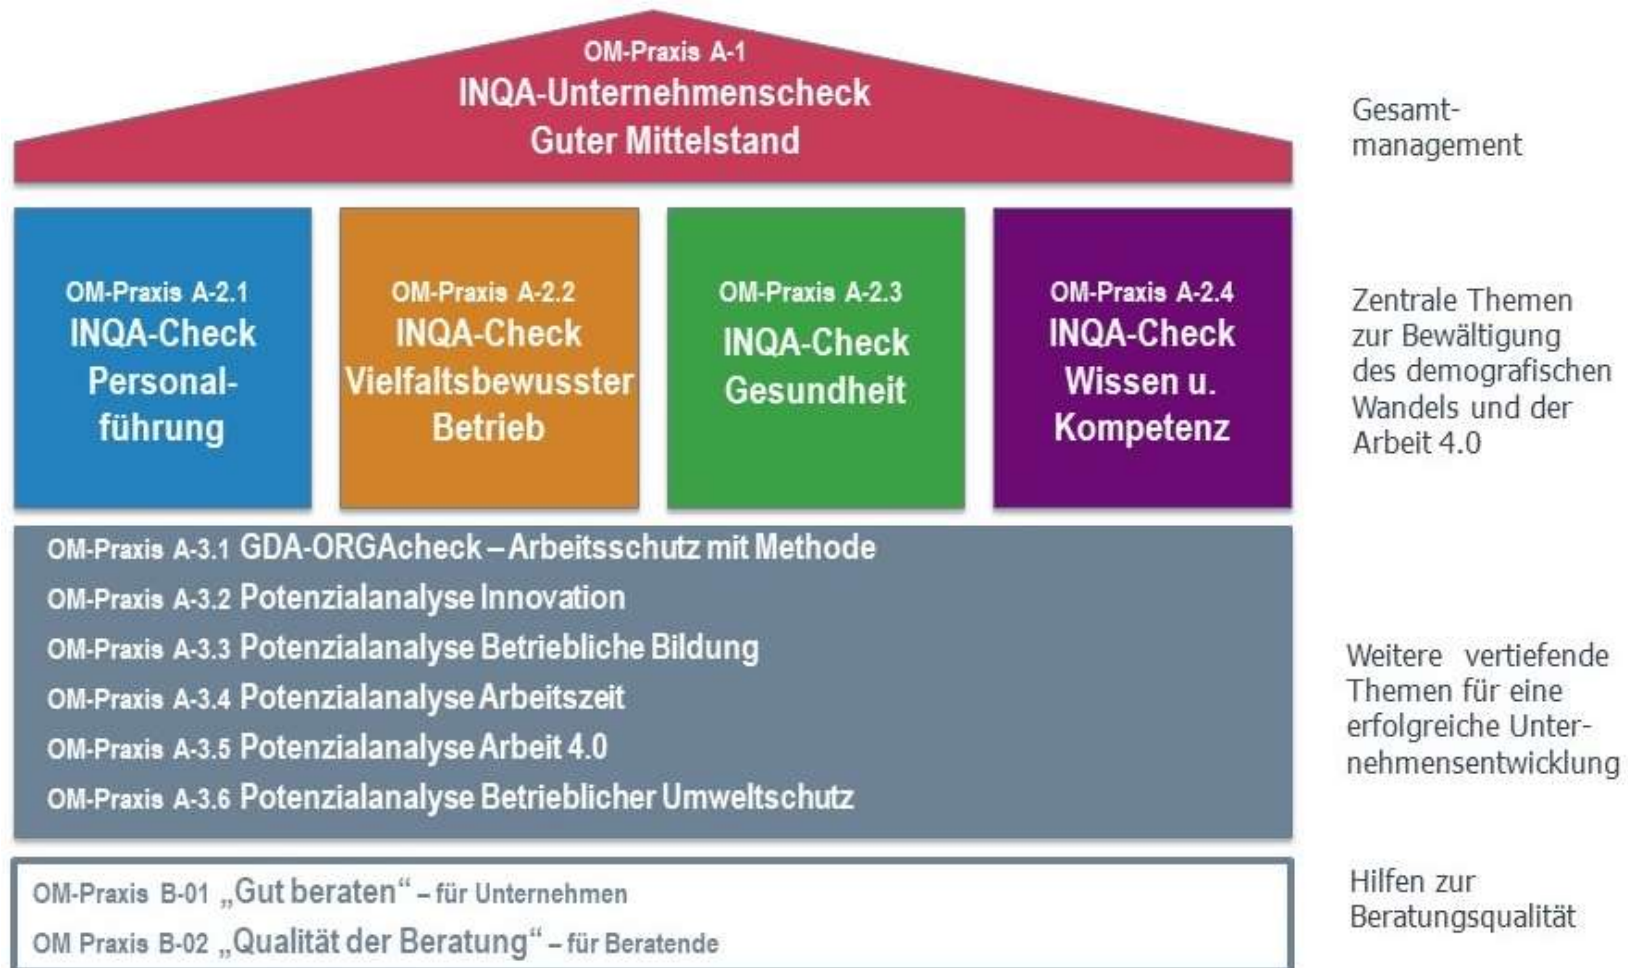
OM-Praxis A-1
INQA-Unternehmenscheck
Guter Mittelstand

Gesamtmanagement

OM-Praxis A-2.1
INQA-Check
Personalführung

OM-Praxis A-2.2
INQA-Check
Vielfaltsbewusster Betrieb

OM-Praxis A-2.3
INQA-Check
Gesundheit

OM-Praxis A-2.4
INQA-Check
Wissen u.
Kompetenz

Zentrale Themen zur Bewältigung des demografischen Wandels und der Arbeit 4.0

OM-Praxis A-3.1 GDA-ORGAcheck – Arbeitsschutz mit Methode
OM-Praxis A-3.2 Potenzialanalyse Innovation
OM-Praxis A-3.3 Potenzialanalyse Betriebliche Bildung
OM-Praxis A-3.4 Potenzialanalyse Arbeitszeit
OM-Praxis A-3.5 Potenzialanalyse Arbeit 4.0
OM-Praxis A-3.6 Potenzialanalyse Betrieblicher Umweltschutz

Weitere vertiefende Themen für eine erfolgreiche Unternehmensentwicklung

OM-Praxis B-01 „Gut beraten" – für Unternehmen
OM Praxis B-02 „Qualität der Beratung" – für Beratende

Hilfen zur Beratungsqualität